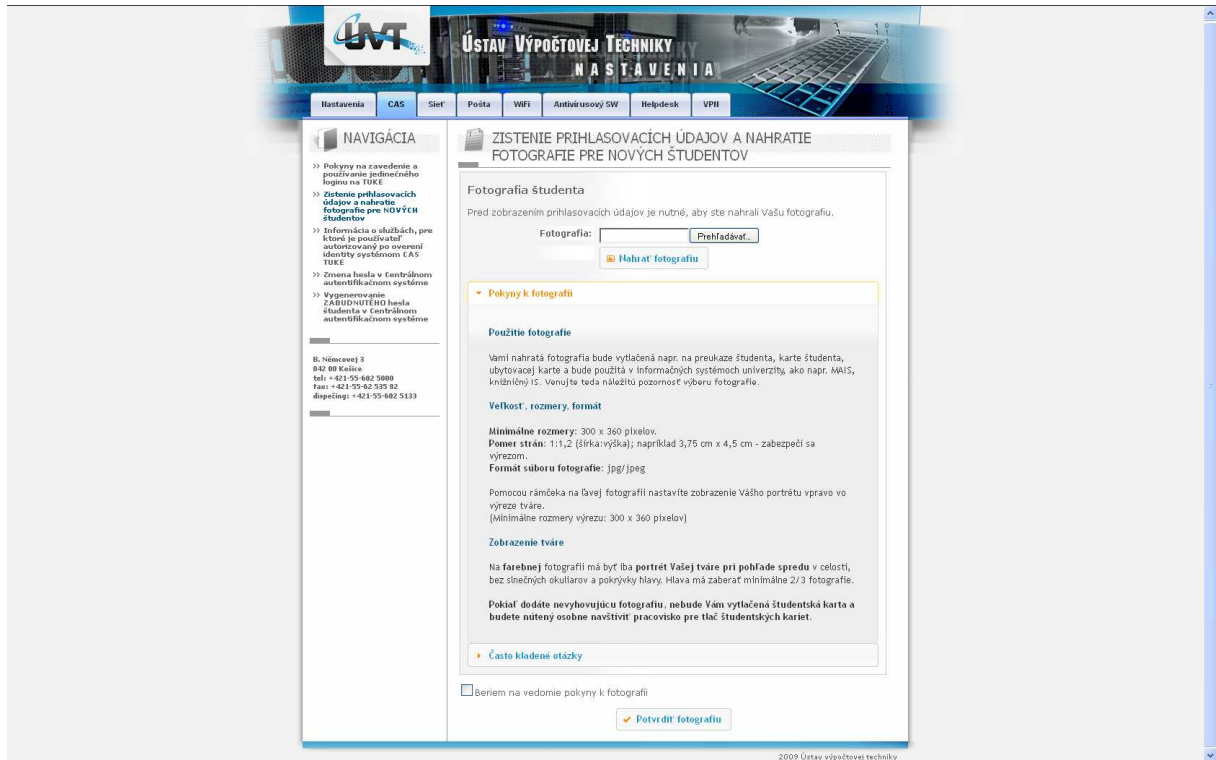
UVT ÚSTAV VÝPOČTOVEJ TECHNIKY
NASTAVENIA

Nastavenia | CAS | Sieť | Pošta | WiFi | Antivírusový SW | Helpdesk | VPN

NAVIGÁCIA

» Pokyny na zavedenie a používanie jedinečného loginu na TUKE
» Zistenie prihlasovacích údajov a nahratie fotografie pre NOVÝCH študentov
» Informácia o službách, pre ktoré je používateľ autorizovaný po overení identity systémom CAS TUKE
» Zmena hesla v Centrálnom autentifikačnom systéme
» Vygenerovanie ZABUDNUTÉHO hesla študenta v Centrálnom autentifikačnom systéme

B. Němcovej 3
042 00 Košice
tel: +421-55-602 5000
fax: +421-55-62 535 82
dispečing: +421-55-602 5133

ZISTENIE PRIHLASOVACÍCH ÚDAJOV A NAHRATIE FOTOGRAFIE PRE NOVÝCH ŠTUDENTOV

Fotografia študenta

Pred zobrazením prihlasovacích údajov je nutné, aby ste nahrali Vašu fotografiu.

Fotografia: Prehľadávať...

Nahrať fotografiu

Pokyny k fotografii

Použitie fotografie

Vami nahratá fotografia bude vytlačená napr. na preukaze študenta, karte študenta, ubytovacej karte a bude použitá v informačných systémoch univerzity, ako napr. MAIS, knižničný IS. Venujte teda náležitú pozornosť výberu fotografie.

Veľkosť, rozmery, formát

Minimálne rozmery: 300 x 360 pixelov.
Pomer strán: 1:1,2 (šírka:výška); napríklad 3,75 cm x 4,5 cm - zabezpečí sa výrezom.
Formát súboru fotografie: jpg/jpeg

Pomocou rámčeka na ľavej fotografii nastavíte zobrazenie Vášho portrétu vpravo vo výreze tváre.
(Minimálne rozmery výrezu: 300 x 360 pixelov)

Zobrazenie tváre

Na farebnej fotografii má byť iba portrét Vašej tváre pri pohľade spredu v celosti, bez slnečných okuliarov a pokrývky hlavy. Hlava má zaberať minimálne 2/3 fotografie.

Pokiaľ dodáte nevyhovujúcu fotografiu, nebude Vám vytlačená študentská karta a budete nútený osobne navštíviť pracovisko pre tlač študentských kariet.

Často kladené otázky

Beriem na vedomie pokyny k fotografii

Potvrdiť fotografiu

2009 Ústav výpočtovej techniky